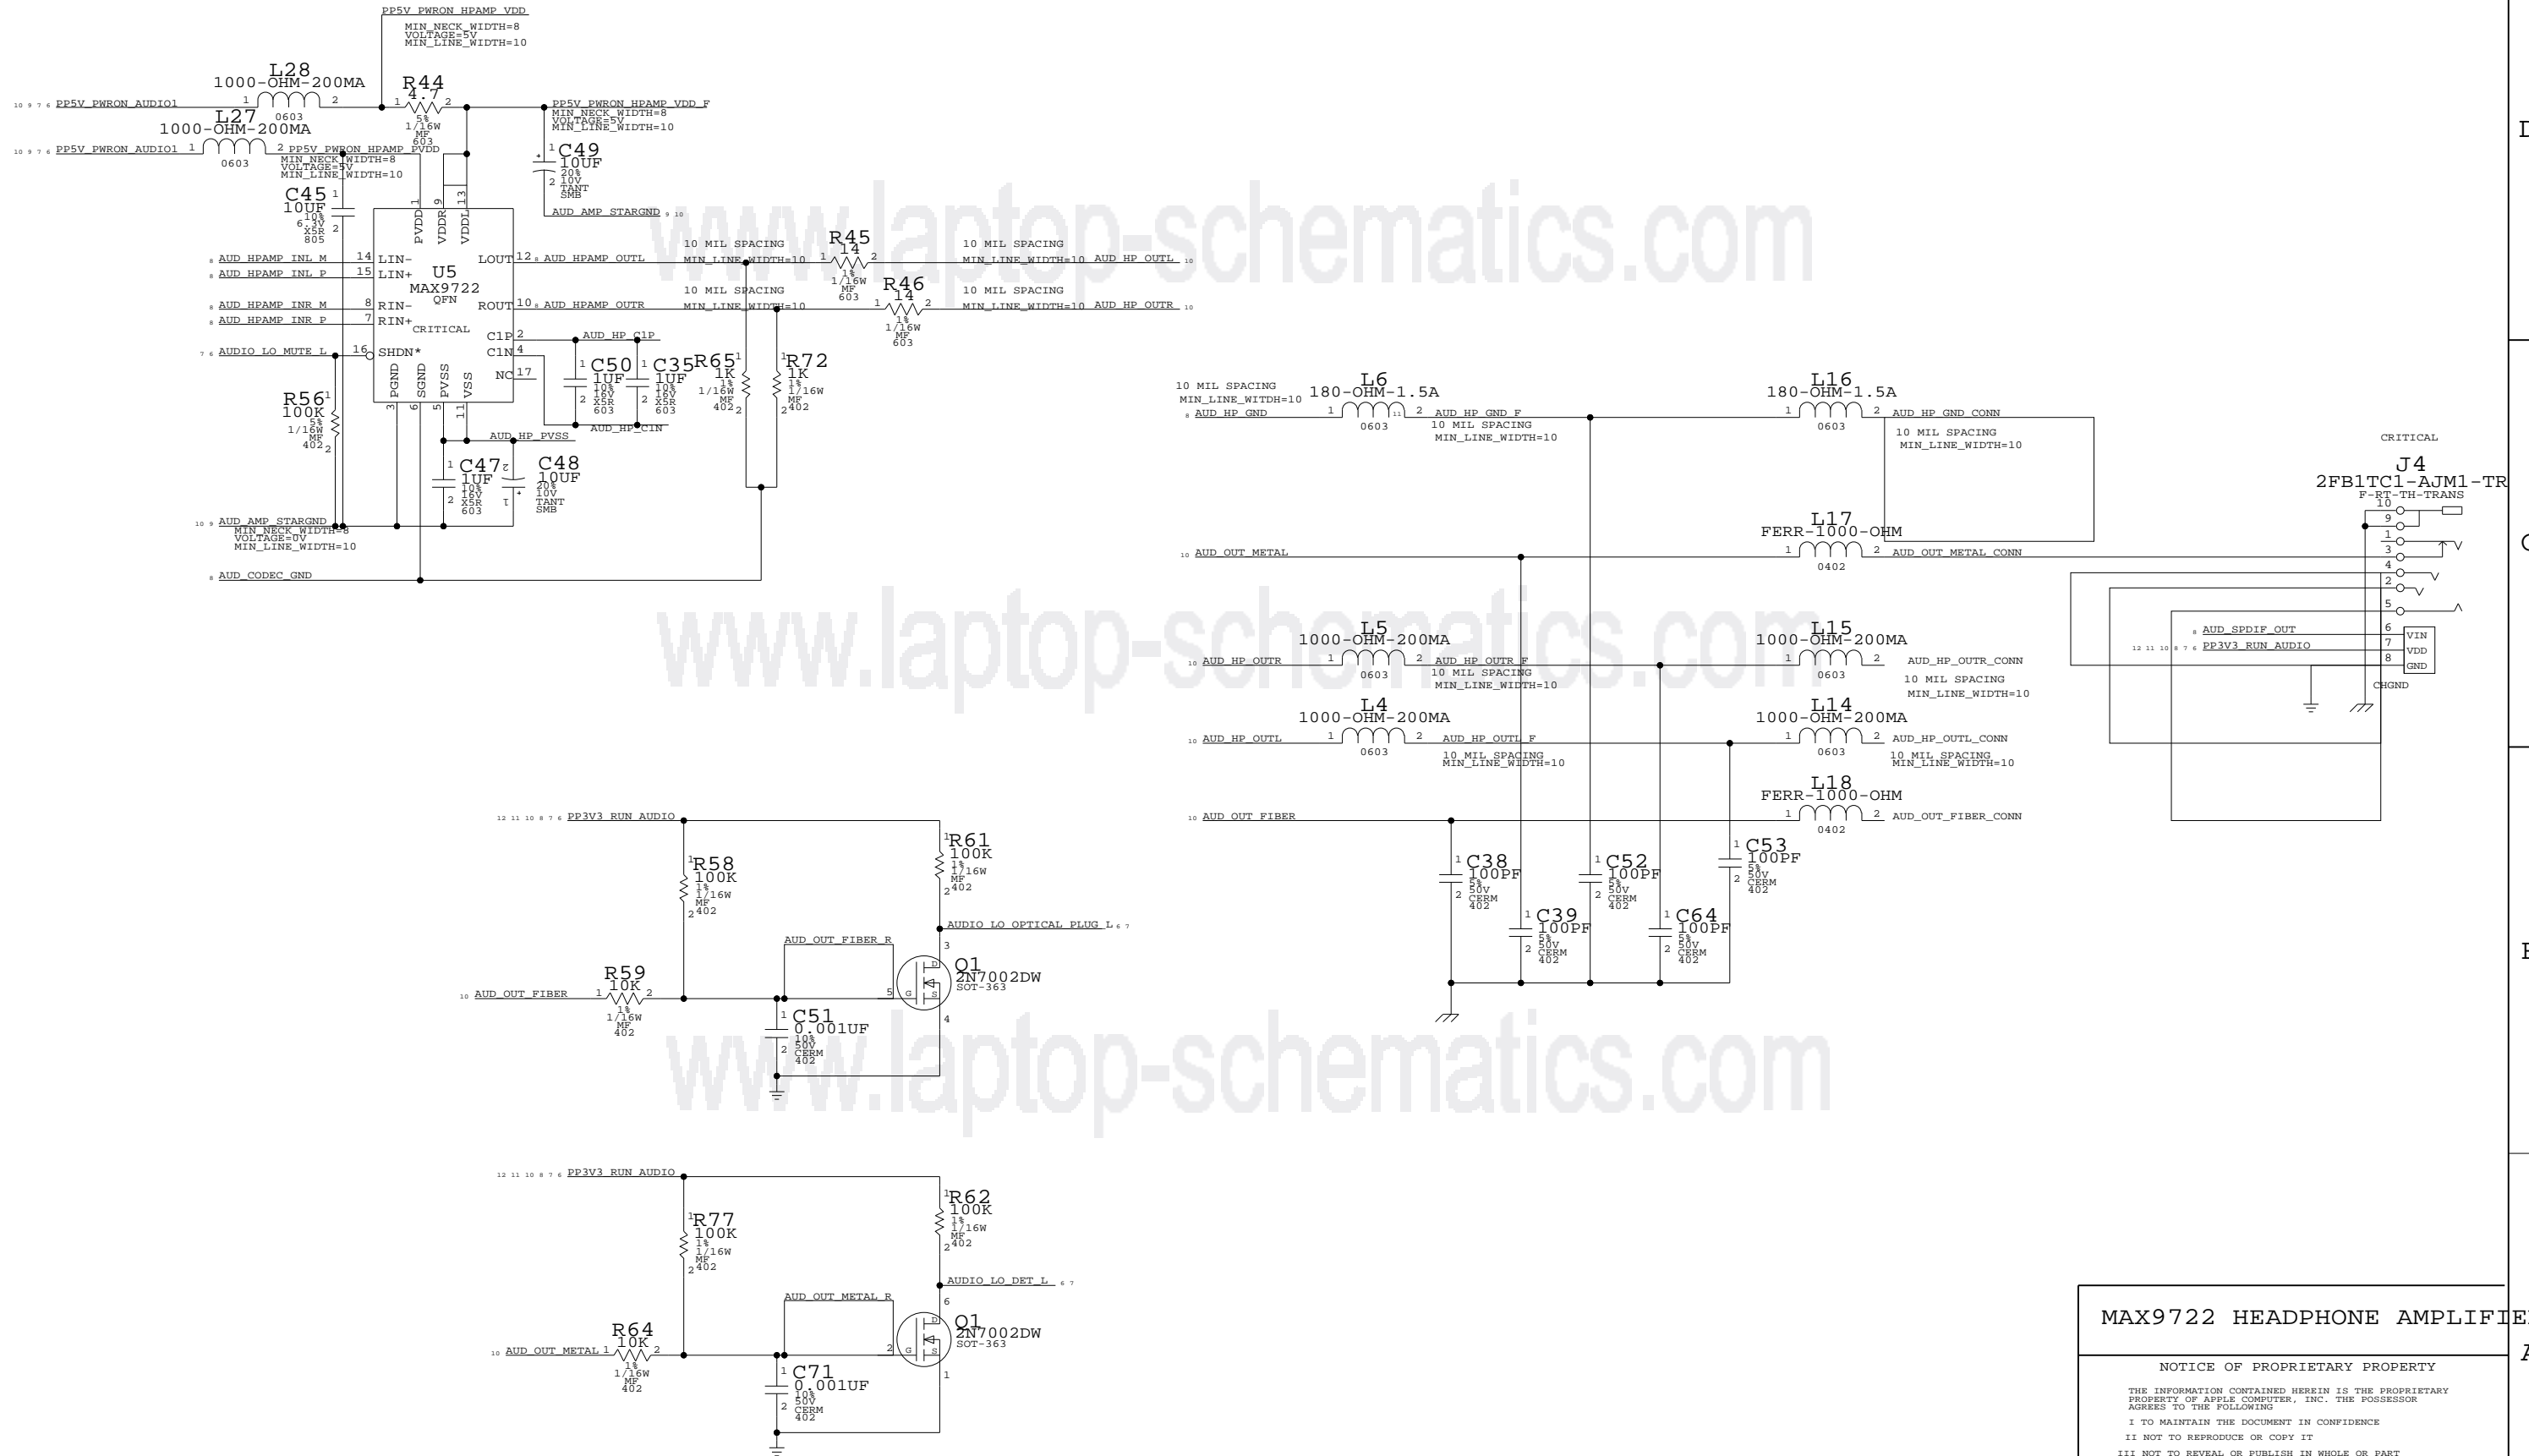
PP5V_PWRON_HPAMP_VDD
MIN_NECK_WIDTH=8
VOLTAGE=5V
MIN_LINE_WIDTH=10

L28
1000-OHM-200MA
10 9 7 6 PP5V_PWRON_AUDIO1 1 2
0603

R44
4.7
1 2
5%
1/16W
MF
603

PP5V_PWRON_HPAMP_VDD_F
MIN_NECK_WIDTH=8
VOLTAGE=5V
MIN_LINE_WIDTH=10

L27
1000-OHM-200MA
10 9 7 6 PP5V_PWRON_AUDIO1 1 2
0603
PP5V_PWRON_HPAMP_PVDD
MIN_NECK_WIDTH=8
VOLTAGE=5V
MIN_LINE_WIDTH=10

C49
10UF
20%
10V
TANT
SMB
AUD_AMP_STARGND 9 10

C45
10UF
10%
6.3V
X5R
805

U5
MAX9722
QFN
CRITICAL
PVDD 1 VDDR 9 VDDL 13
8 AUD_HPAMP_INL_M 14 LIN-
8 AUD_HPAMP_INL_P 15 LIN+
8 AUD_HPAMP_INR_M 8 RIN-
8 AUD_HPAMP_INR_P 7 RIN+
7 6 AUDIO_LO_MUTE_L 16 SHDN*
LOUT 12 8 AUD_HPAMP_OUTL
ROUT 10 8 AUD_HPAMP_OUTR
C1P 2 AUD_HP_C1P
C1N 4
NC 17
PGND 3 SGND 6 PVSS 5 VSS 11
AUD_HP_PVSS
AUD_HP_C1N

10 MIL SPACING
MIN_LINE_WIDTH=10
R45
14
1%
1/16W
MF
603
10 MIL SPACING
MIN_LINE_WIDTH=10 AUD_HP_OUTL 10

10 MIL SPACING
MIN_LINE_WIDTH=10
R46
14
1%
1/16W
MF
603
10 MIL SPACING
MIN_LINE_WIDTH=10 AUD_HP_OUTR 10

C50
1UF
10%
16V
X5R
603
C35
1UF
10%
16V
X5R
603
R65
1K
1%
1/16W
MF
402
R72
1K
1%
1/16W
MF
402

R56
100K
5%
1/16W
MF
402

C47
1UF
10%
16V
X5R
603
C48
10UF
20%
10V
TANT
SMB

10 9 AUD_AMP_STARGND
MIN_NECK_WIDTH=8
VOLTAGE=0V
MIN_LINE_WIDTH=10
8 AUD_CODEC_GND

12 11 10 8 7 6 PP3V3_RUN_AUDIO
R58
100K
1%
1/16W
MF
402
R61
100K
1%
1/16W
MF
402
AUDIO_LO_OPTICAL_PLUG_L 6 7
AUD_OUT_FIBER_R
R59
10K
10 AUD_OUT_FIBER 1 2
1%
1/16W
MF
402
C51
0.001UF
10%
50V
CERM
402
Q1
2N7002DW
SOT-363
D G S
3 5 4

12 11 10 8 7 6 PP3V3_RUN_AUDIO
R77
100K
1%
1/16W
MF
402
R62
100K
1%
1/16W
MF
402
AUDIO_LO_DET_L 6 7
AUD_OUT_METAL_R
R64
10K
10 AUD_OUT_METAL 1 2
1%
1/16W
MF
402
C71
0.001UF
10%
50V
CERM
402
Q1
2N7002DW
SOT-363
6 2 1

10 MIL SPACING
MIN_LINE_WITDH=10
8 AUD_HP_GND
L6
180-OHM-1.5A
0603
AUD_HP_GND_F
10 MIL SPACING
MIN_LINE_WIDTH=10
L16
180-OHM-1.5A
0603
AUD_HP_GND_CONN
10 MIL SPACING
MIN_LINE_WIDTH=10

10 AUD_OUT_METAL
L17
FERR-1000-OHM
0402
AUD_OUT_METAL_CONN

L5
1000-OHM-200MA
10 AUD_HP_OUTR
0603
AUD_HP_OUTR_F
10 MIL SPACING
MIN_LINE_WIDTH=10
L15
1000-OHM-200MA
0603
AUD_HP_OUTR_CONN
10 MIL SPACING
MIN_LINE_WIDTH=10

L4
1000-OHM-200MA
10 AUD_HP_OUTL
0603
AUD_HP_OUTL_F
10 MIL SPACING
MIN_LINE_WIDTH=10
L14
1000-OHM-200MA
0603
AUD_HP_OUTL_CONN
10 MIL SPACING
MIN_LINE_WIDTH=10

L18
FERR-1000-OHM
10 AUD_OUT_FIBER
0402
AUD_OUT_FIBER_CONN

C38
100PF
5%
50V
CERM
402
C39
100PF
5%
50V
CERM
402
C52
100PF
5%
50V
CERM
402
C64
100PF
5%
50V
CERM
402
C53
100PF
5%
50V
CERM
402

CRITICAL
J4
2FB1TC1-AJM1-TR
F-RT-TH-TRANS
10 9 1 3 4 2 5 6 7 8
8 AUD_SPDIF_OUT
12 11 10 8 7 6 PP3V3_RUN_AUDIO
VIN
VDD
GND
CHGND

D
C
B
A

MAX9722 HEADPHONE AMPLIFIE

NOTICE OF PROPRIETARY PROPERTY

THE INFORMATION CONTAINED HEREIN IS THE PROPRIETARY PROPERTY OF APPLE COMPUTER, INC. THE POSSESSOR AGREES TO THE FOLLOWING

I TO MAINTAIN THE DOCUMENT IN CONFIDENCE
II NOT TO REPRODUCE OR COPY IT
III NOT TO REVEAL OR PUBLISH IN WHOLE OR PART

www.laptop-schematics.com
www.laptop-schematics.com
www.laptop-schematics.com